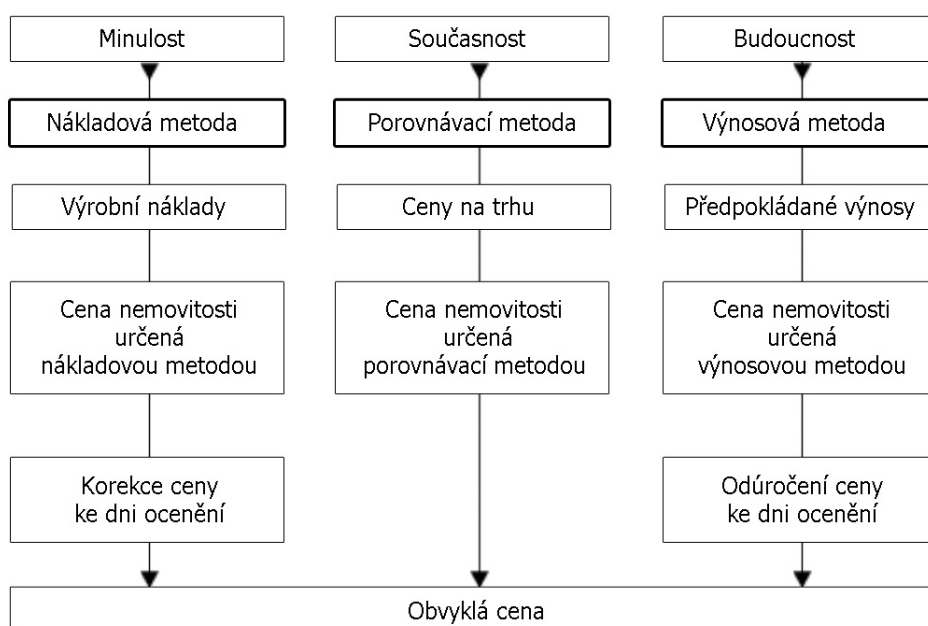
Minulost

Nákladová metoda

Výrobní náklady

Cena nemovitosti určená nákladovou metodou

Korekce ceny ke dni ocenění

Současnost

Porovnávací metoda

Ceny na trhu

Cena nemovitosti určená porovnávací metodou

Budoucnost

Výnosová metoda

Předpokládané výnosy

Cena nemovitosti určená výnosovou metodou

Odúročení ceny ke dni ocenění

Obvyklá cena